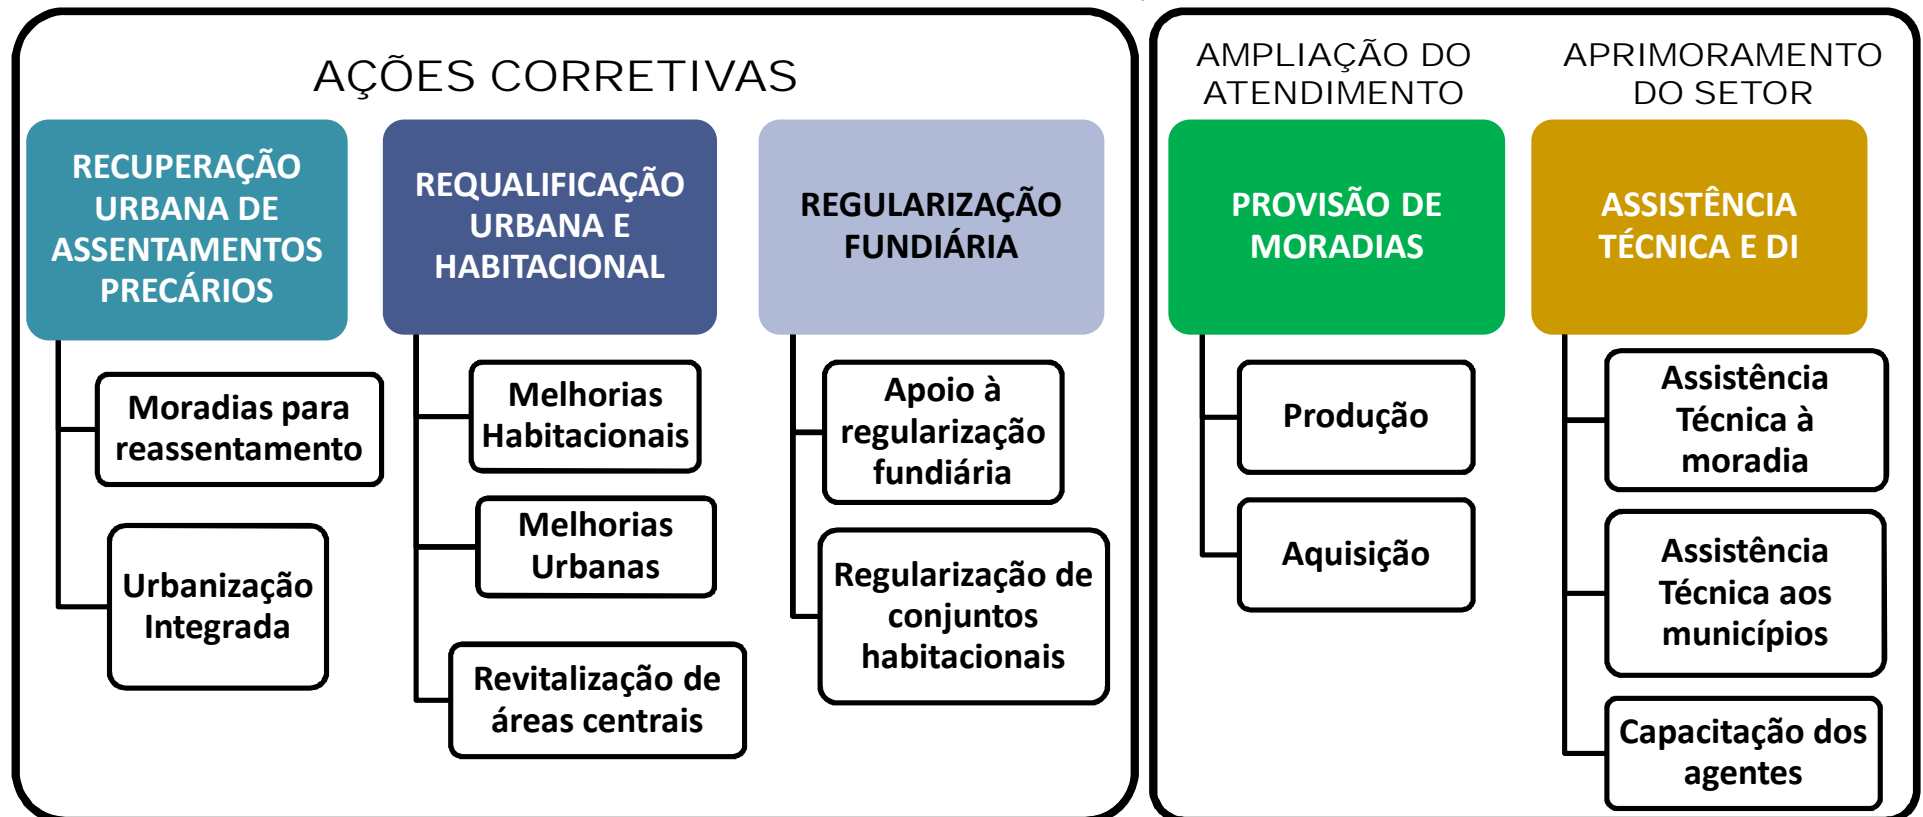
AÇÕES CORRETIVAS

RECUPERAÇÃO URBANA DE ASSENTAMENTOS PRECÁRIOS

Moradias para reassentamento

Urbanização Integrada

REQUALIFICAÇÃO URBANA E HABITACIONAL

Melhorias Habitacionais

Melhorias Urbanas

Revitalização de áreas centrais

REGULARIZAÇÃO FUNDIÁRIA

Apoio à regularização fundiária

Regularização de conjuntos habitacionais

AMPLIAÇÃO DO ATENDIMENTO

PROVISÃO DE MORADIAS

Produção

Aquisição

APRIMORAMENTO DO SETOR

ASSISTÊNCIA TÉCNICA E DI

Assistência Técnica à moradia

Assistência Técnica aos municípios

Capacitação dos agentes